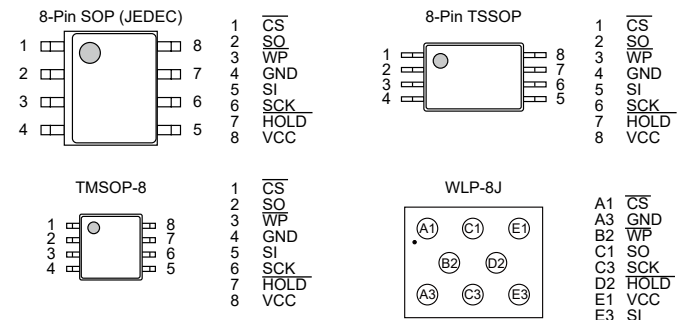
8-Pin SOP (JEDEC)

1 2 3 4

8 7 6 5

1 $\overline{CS}$
2 SO
3 $\overline{WP}$
4 GND
5 SI
6 SCK
7 $\overline{HOLD}$
8 VCC

8-Pin TSSOP

1 2 3 4

8 7 6 5

1 $\overline{CS}$
2 SO
3 $\overline{WP}$
4 GND
5 SI
6 SCK
7 $\overline{HOLD}$
8 VCC

TMSOP-8

1 2 3 4

8 7 6 5

1 $\overline{CS}$
2 SO
3 $\overline{WP}$
4 GND
5 SI
6 SCK
7 $\overline{HOLD}$
8 VCC

WLP-8J

A1 C1 E1
B2 D2
A3 C3 E3

A1 $\overline{CS}$
A3 GND
B2 $\overline{WP}$
C1 SO
C3 SCK
D2 $\overline{HOLD}$
E1 VCC
E3 SI